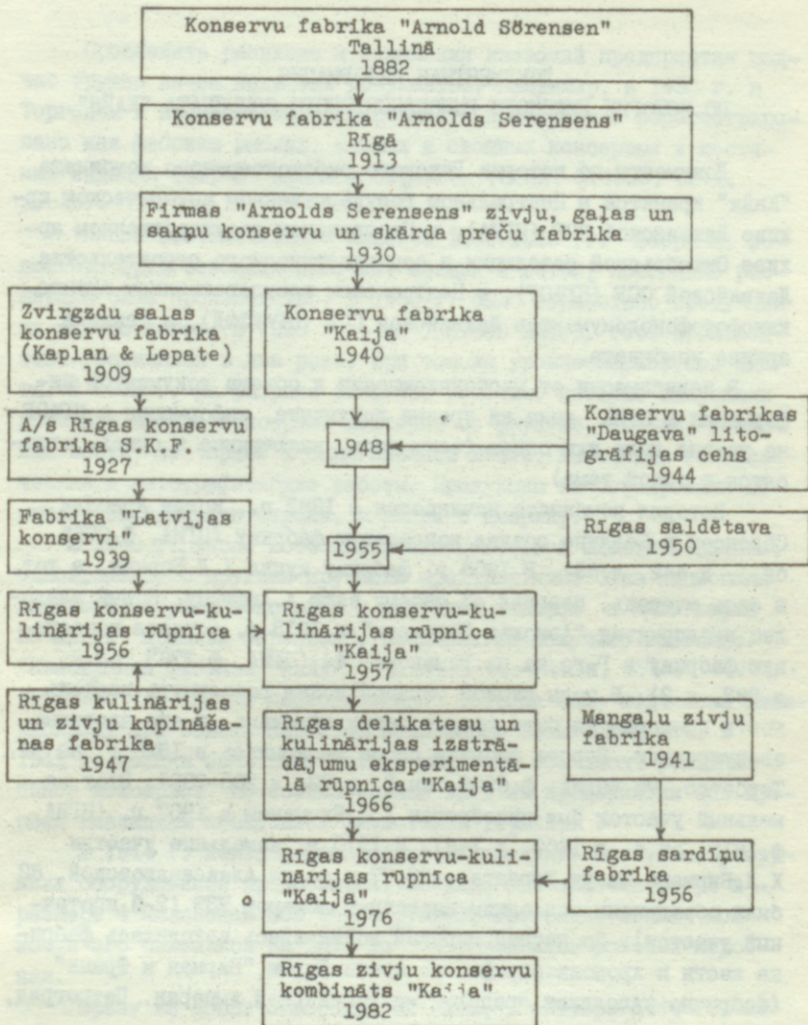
Konservu fabrika "Arnold Sörensen" Tallinā 1882

Konservu fabrika "Arnolds Serensens" Rīgā 1913

Firmas "Arnolds Serensens" zivju, gaļas un sakņu konservu un skārda preču fabrika 1930

Zvirgzdu salas konservu fabrika (Kaplan & Lepate) 1909

Konservu fabrika "Kaija" 1940

A/s Rīgas konservu fabrika S.K.F. 1927

1948

Konservu fabrikas "Daugava" litogrāfijas cehs 1944

Fabrika "Latvijas konservi" 1939

1955

Rīgas saldētava 1950

Rīgas konservu-kulinārijas rūpnīca 1956

Rīgas konservu-kulinārijas rūpnīca "Kaija" 1957

Rīgas kulinārijas un zivju kūpināšanas fabrika 1947

Rīgas delikatesu un kulinārijas izstrādājumu eksperimentālā rūpnīca "Kaija" 1966

Mangaļu zivju fabrika 1941

Rīgas konservu-kulinārijas rūpnīca "Kaija" 1976

Rīgas sardīņu fabrika 1956

Rīgas zivju konservu kombināts "Kaija" 1982